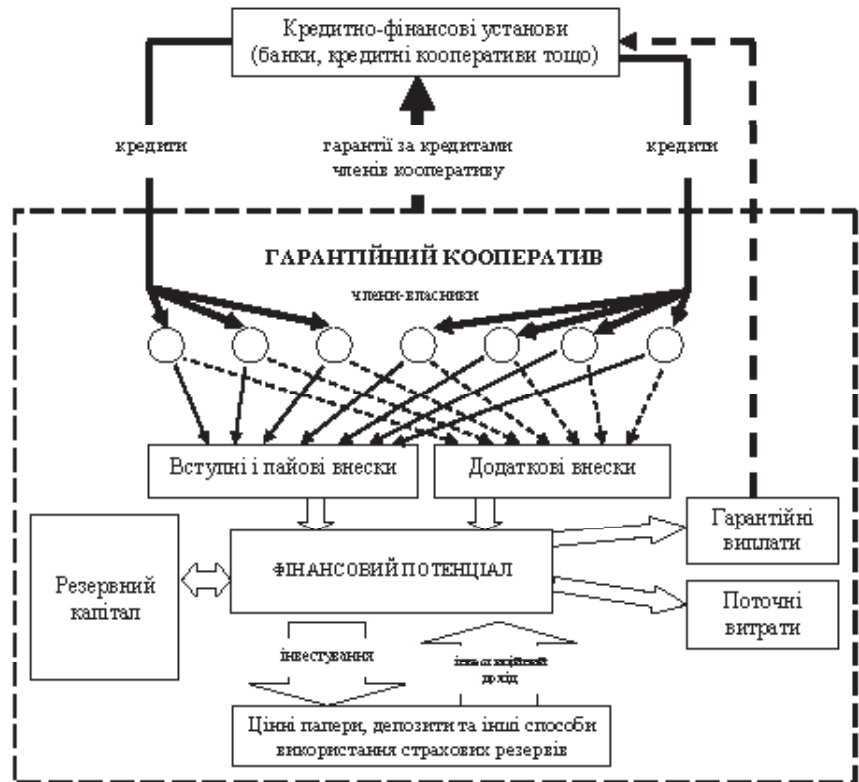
Кредитно-фінансові установи (банки, кредитні кооперативи тощо)

кредити

гарантії за кредитами членів кооперативу

кредити

ГАРАНТІЙНИЙ КООПЕРАТИВ

члени-власники

Вступні і пайові внески

Додаткові внески

Гарантійні виплати

Резервний капітал

ФІНАНСОВИЙ ПОТЕНЦІАЛ

Поточні витрати

інвестування

інвестиційний дохід

Цінні папери, депозити та інші способи використання страхових резервів